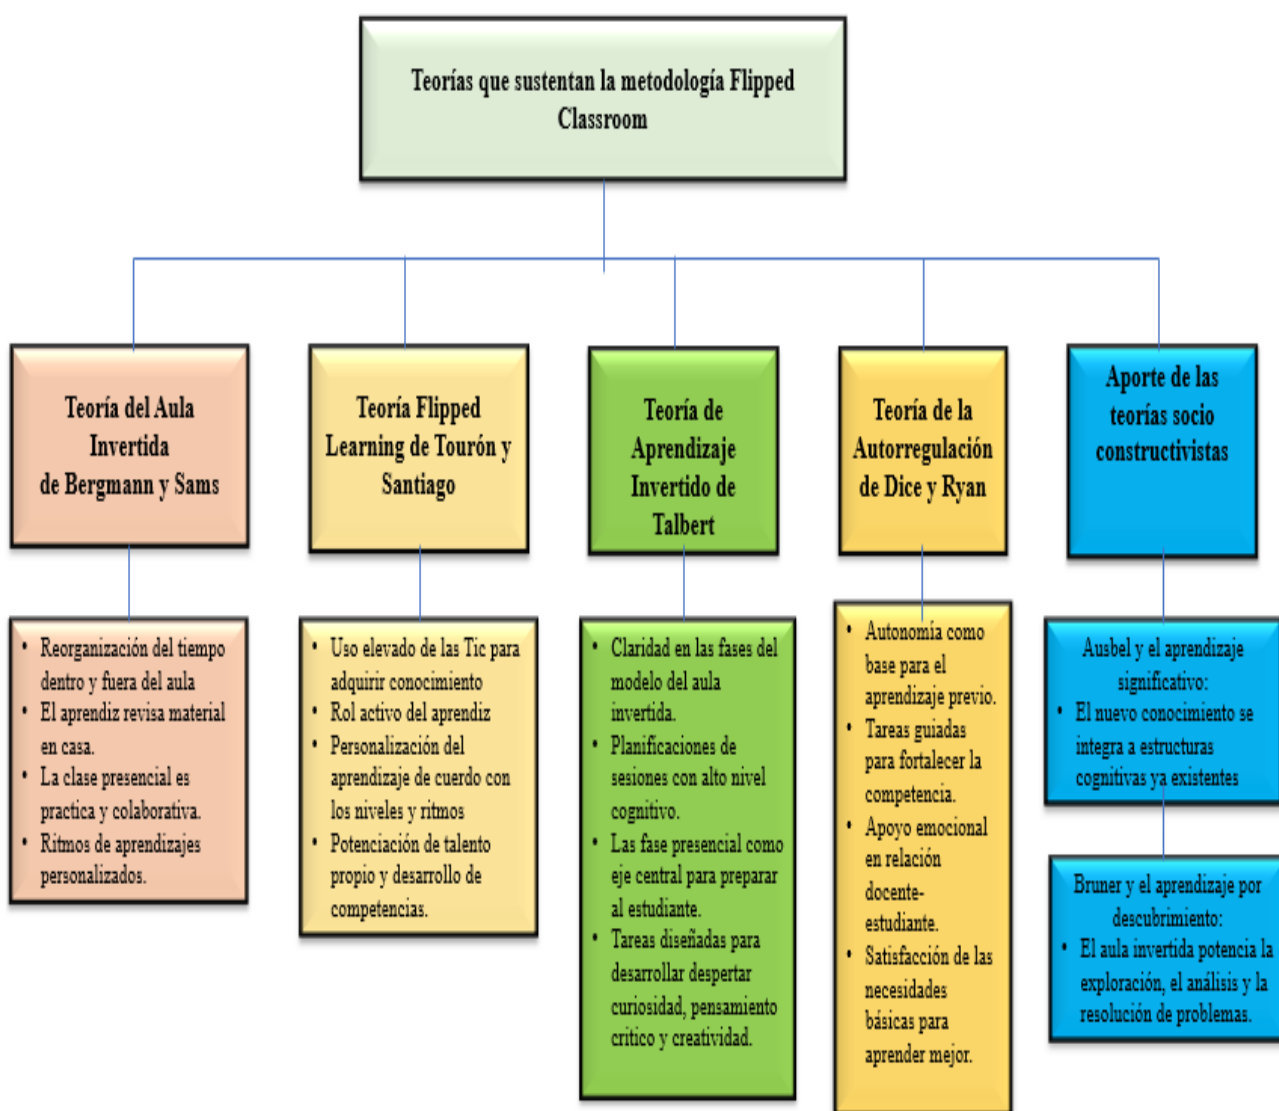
Teorías que sustentan la metodología Flipped Classroom

Teoría del Aula Invertida de Bergmann y Sams

- Reorganización del tiempo dentro y fuera del aula
- El aprendiz revisa material en casa.
- La clase presencial es practica y colaborativa.
- Ritmos de aprendizajes personalizados.

Teoría Flipped Learning de Tourón y Santiago

- Uso elevado de las Tic para adquirir conocimiento
- Rol activo del aprendiz
- Personalización del aprendizaje de cuerdo con los niveles y ritmos
- Potenciación de talento propio y desarrollo de competencias.

Teoría de Aprendizaje Invertido de Talbert

- Claridad en las fases del modelo del aula invertida.
- Planificaciones de sesiones con alto nivel cognitivo.
- Las fase presencial como eje central para preparar al estudiante.
- Tareas diseñadas para desarrollar despertar curiosidad, pensamiento critico y creatividad.

Teoría de la Autorregulación de Dice y Ryan

- Autonomía como base para el aprendizaje previo.
- Tareas guiadas para fortalecer la competencia.
- Apoyo emocional en relación docente-estudiante.
- Satisfacción de las necesidades básicas para aprender mejor.

Aporte de las teorías socio constructivistas

Ausbel y el aprendizaje significativo:
- El nuevo conocimiento se integra a estructuras cognitivas ya existentes

Bruner y el aprendizaje por descubrimiento:
- El aula invertida potencia la exploración, el análisis y la resolución de problemas.